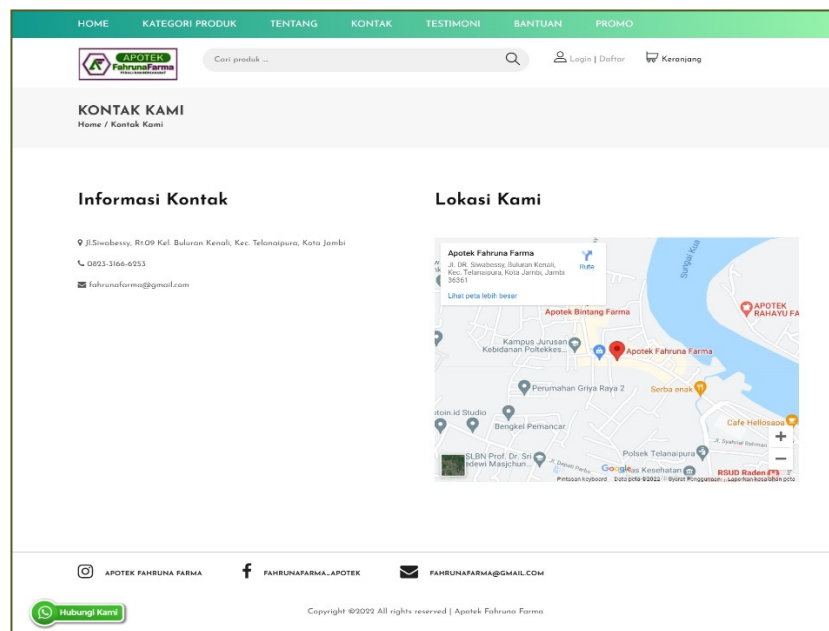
HOME KATEGORI PRODUK TENTANG KONTAK TESTIMONI BANTUAN PROMO

APOTEK FahrunaFarma

Cari produk ...

Login | Daftar Keranjang

KONTAK KAMI
Home / Kontak Kami

Informasi Kontak

Jl.Siwabessy, Rt.09 Kel. Buluran Kenali, Kec. Telanaipura, Kota Jambi

0823-3166-6253

fahrunafarma@gmail.com

Lokasi Kami

Apotek Fahruna Farma
Jl. DR. Siwabessy, Buluran Kenali, Kec. Telanaipura, Kota Jambi, Jambi 36361
Rute
Lihat peta lebih besar

Apotek Bintang Farma
APOTEK RAHAYU FA
Kampus Jurusan Kebidanan Poltekkes...
Apotek Fahruna Farma
Perumahan Griya Raya 2
Serba enak
toin.id Studio
Bengkel Pemancar
Cafe Hellosaoa
Polsek Telanaipura
SLBN Prof. Dr. Sri Soedewi Masjchun...
Google
RSUD Raden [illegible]
Pintasan keyboard Data peta ©2022 Syarat Penggunaan Laporkan kesalahan peta
Sungai Kua

APOTEK FAHRUNA FARMA FAHRUNAFARMA_APOTEK FAHRUNAFARMA@GMAIL.COM

Hubungi Kami

Copyright ©2022 All rights reserved | Apotek Fahruna Farma